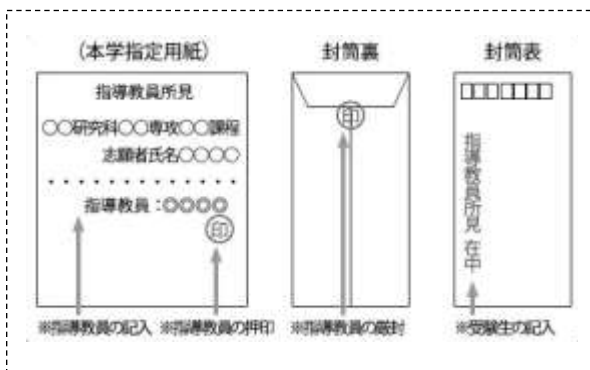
（本学指定用紙）

指導教員所見

○○研究科○○専攻○○課程

志願者氏名○○○○

・・・・・・・・・・

指導教員：○○○○

印

※指導教員の記入 ※指導教員の押印

封筒裏

印

※指導教員の緘封

封筒表

□□□□□□□

指導教員所見 在中

※受験生の記入